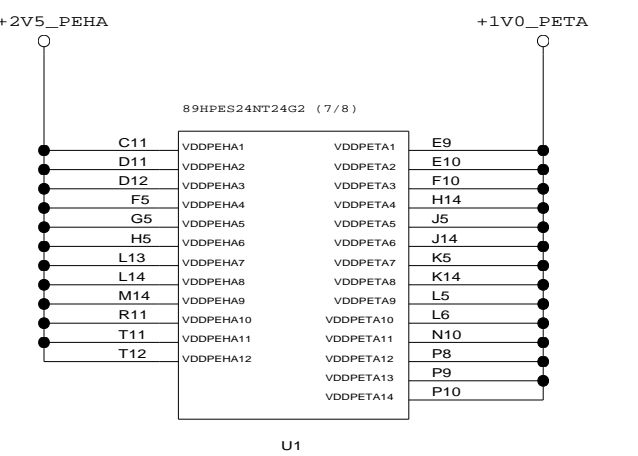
+2V5_PEHA

+1V0_PETA

89HPES24NT24G2 (7/8)

| | | | |
|---|---|---|---|
| C11 | VDDPEHA1 | VDDPETA1 | E9 |
| D11 | VDDPEHA2 | VDDPETA2 | E10 |
| D12 | VDDPEHA3 | VDDPETA3 | F10 |
| F5 | VDDPEHA4 | VDDPETA4 | H14 |
| G5 | VDDPEHA5 | VDDPETA5 | J5 |
| H5 | VDDPEHA6 | VDDPETA6 | J14 |
| L13 | VDDPEHA7 | VDDPETA7 | K5 |
| L14 | VDDPEHA8 | VDDPETA8 | K14 |
| M14 | VDDPEHA9 | VDDPETA9 | L5 |
| R11 | VDDPEHA10 | VDDPETA10 | L6 |
| T11 | VDDPEHA11 | VDDPETA11 | N10 |
| T12 | VDDPEHA12 | VDDPETA12 | P8 |
| | | VDDPETA13 | P9 |
| | | VDDPETA14 | P10 |

U1